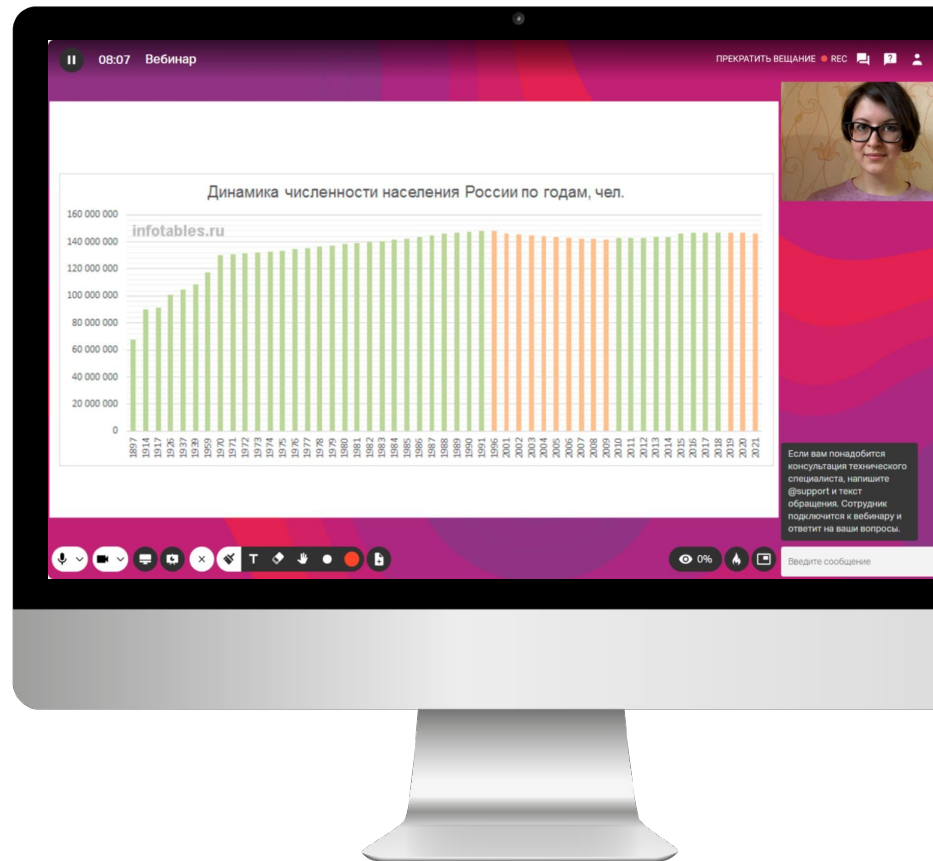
08:07 Вебинар

ПРЕКРАТИТЬ ВЕЩАНИЕ REC

Динамика численности населения России по годам, чел.

infotables.ru

160 000 000
140 000 000
120 000 000
100 000 000
80 000 000
60 000 000
40 000 000
20 000 000
0

1897 1914 1917 1926 1937 1939 1959 1970 1971 1972 1973 1974 1975 1976 1977 1978 1979 1980 1981 1982 1983 1984 1985 1986 1987 1988 1989 1990 1991 1996 2001 2002 2003 2004 2005 2006 2007 2008 2009 2010 2011 2012 2013 2014 2015 2016 2017 2018 2019 2020 2021

Если вам понадобится консультация технического специалиста, напишите @support и текст обращения. Сотрудник подключится к вебинару и ответит на ваши вопросы.

0%

Введите сообщение